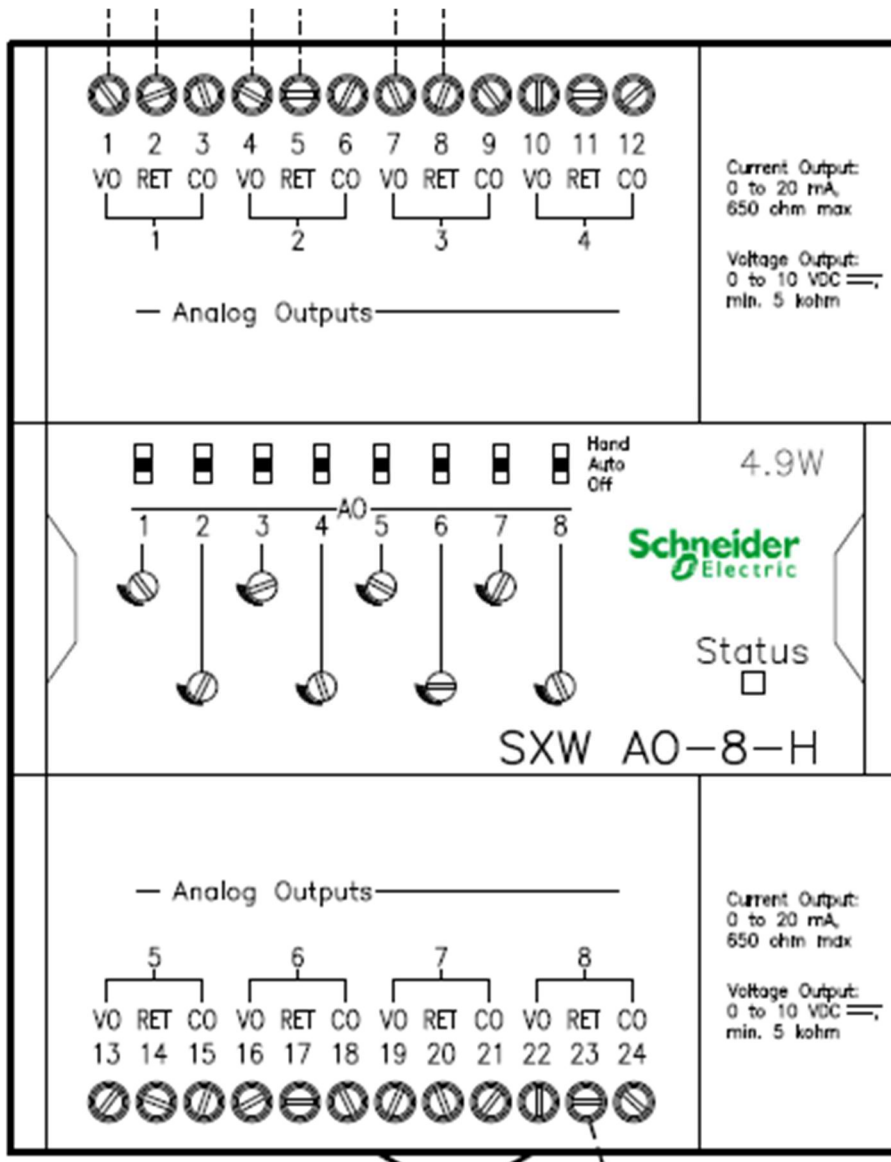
1 2 3 4 5 6 7 8 9 10 11 12
VO RET CO VO RET CO VO RET CO VO RET CO
1 2 3 4

— Analog Outputs

Current Output: 0 to 20 mA, 650 ohm max

Voltage Output: 0 to 10 VDC ⎓, min. 5 kohm

Hand
Auto
Off

4.9W

AO
1 2 3 4 5 6 7 8

Schneider Electric

Status

SXW AO-8-H

— Analog Outputs

Current Output: 0 to 20 mA, 650 ohm max

Voltage Output: 0 to 10 VDC ⎓, min. 5 kohm

5 6 7 8
VO RET CO VO RET CO VO RET CO VO RET CO
13 14 15 16 17 18 19 20 21 22 23 24